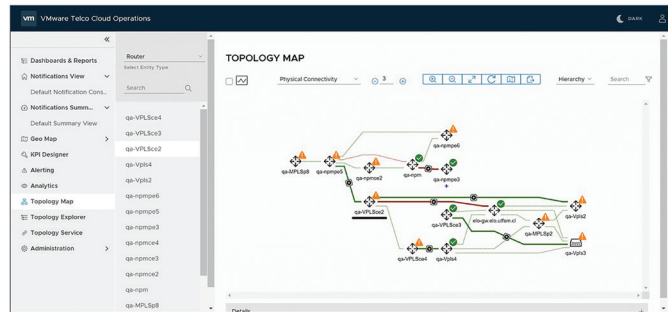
vm VMware Telco Cloud Operations

DARK

«

Dashboards & Reports
Notifications View
Default Notification Cons..
Notifications Summ...
Default Summary View
Geo Map
KPI Designer
Alerting
Analytics
Topology Map
Topology Explorer
Topology Service
Administration

Router
Select Entity Type
Search

qa-VPLSce4
qa-VPLSce3
qa-VPLSce2
qa-Vpls4
qa-Vpls2
qa-npmpe6
qa-npmpe5
qa-npmpe3
qa-npmce4
qa-npmce3
qa-npmce2
qa-npm
qa-MPLSp8

TOPOLOGY MAP

Physical Connectivity
3
Hierarchy
Search

qa-npmpe6
qa-MPLSp8
qa-npmpe5
qa-npmce2
qa-npm
qa-npmpe3
qa-VPLSce2
qa-VPLSce3
elo-gw.els.cifem.cl
qa-MPLSp2
qa-Vpls2
qa-VPLSce4
qa-Vpls4
qa-Vpls3

Details